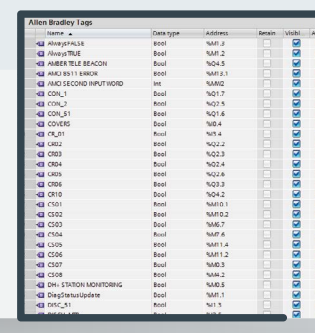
Allen Bradley Tags

| | Name ▲ | Data type | Address | Retain | Visibl... | A |
|---|---|---|---|---|---|---|
| | AlwaysFALSE | Bool | %M1.3 | | ☑ | |
| | AlwaysTRUE | Bool | %M1.2 | | ☑ | |
| | AMBER TELE BEACON | Bool | %Q4.5 | | ☑ | |
| | AMCI BS11 ERROR | Bool | %M13.1 | | ☑ | |
| | AMCI SECOND INPUT WORD | Int | %MW2 | | ☑ | |
| | CON_1 | Bool | %Q1.7 | | ☑ | |
| | CON_2 | Bool | %Q2.5 | | ☑ | |
| | CON_S1 | Bool | %Q1.6 | | ☑ | |
| | COVERS | Bool | %I0.4 | | ☑ | |
| | CR_01 | Bool | %I5.4 | | ☑ | |
| | CR02 | Bool | %Q2.2 | | ☑ | |
| | CR03 | Bool | %Q2.3 | | ☑ | |
| | CR04 | Bool | %Q2.4 | | ☑ | |
| | CR05 | Bool | %Q2.6 | | ☑ | |
| | CR06 | Bool | %Q3.3 | | ☑ | |
| | CR10 | Bool | %Q4.2 | | ☑ | |
| | CS01 | Bool | %M10.1 | | ☑ | |
| | CS02 | Bool | %M10.2 | | ☑ | |
| | CS03 | Bool | %M6.7 | | ☑ | |
| | CS04 | Bool | %M7.6 | | ☑ | |
| | CS05 | Bool | %M11.4 | | ☑ | |
| | CS06 | Bool | %M11.2 | | ☑ | |
| | CS07 | Bool | %M0.3 | | ☑ | |
| | CS08 | Bool | %M4.2 | | ☑ | |
| | DH+ STATION MONITORING | Bool | %M0.5 | | ☑ | |
| | DiagStatusUpdate | Bool | %M1.1 | | ☑ | |
| | DISC_S1 | Bool | %I1.1 | | ☑ | |